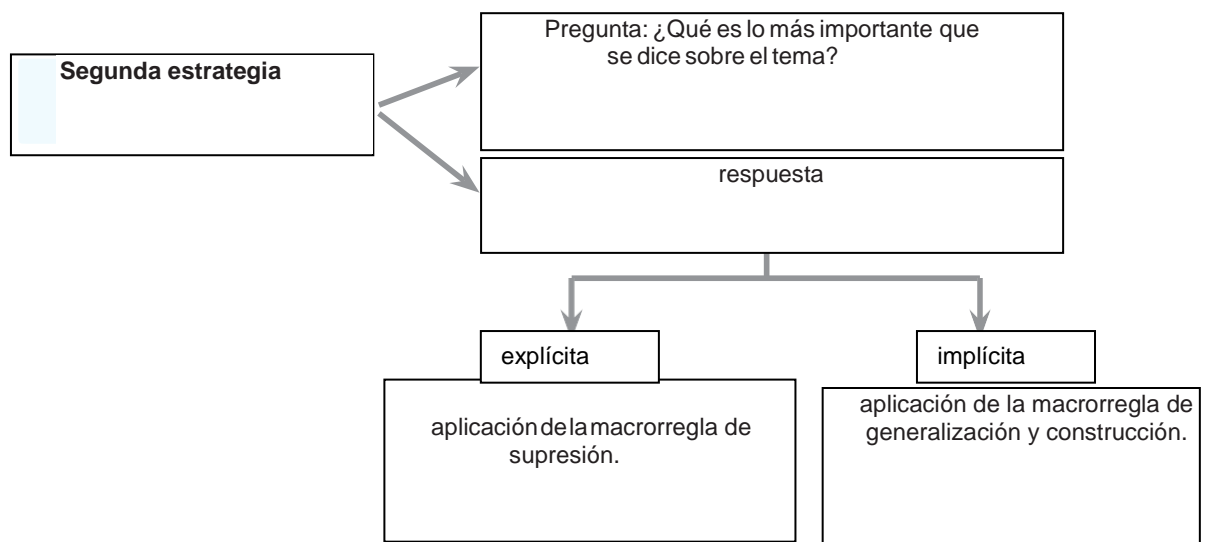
Segunda estrategia

Pregunta: ¿Qué es lo más importante que se dice sobre el tema?

respuesta

explícita

aplicación de la macrorregla de supresión.

implícita

aplicación de la macrorregla de generalización y construcción.